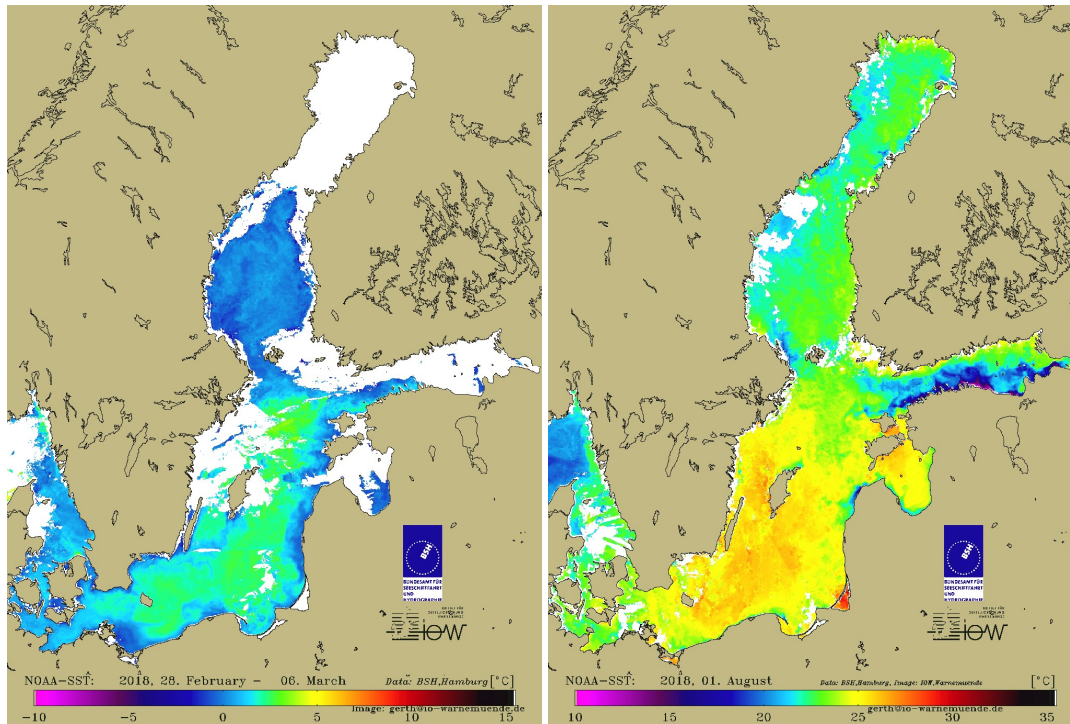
BSH
BUNDESAMT FÜR SEESCHIFFFAHRT UND HYDROGRAPHIE
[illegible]
IOW
NOAA-SST: 2018, 28. February - 06. March
Data: BSH,Hamburg [°C]
-10 -5 0 5 10 15
Image: gerth@io-warnemuende.de

BSH
BUNDESAMT FÜR SEESCHIFFFAHRT UND HYDROGRAPHIE
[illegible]
IOW
NOAA-SST: 2018, 01. August
Data: BSH,Hamburg, Image: IOW,Warnemünde
[°C]
10 15 20 25 30 35
gerth@io-warnemuende.de